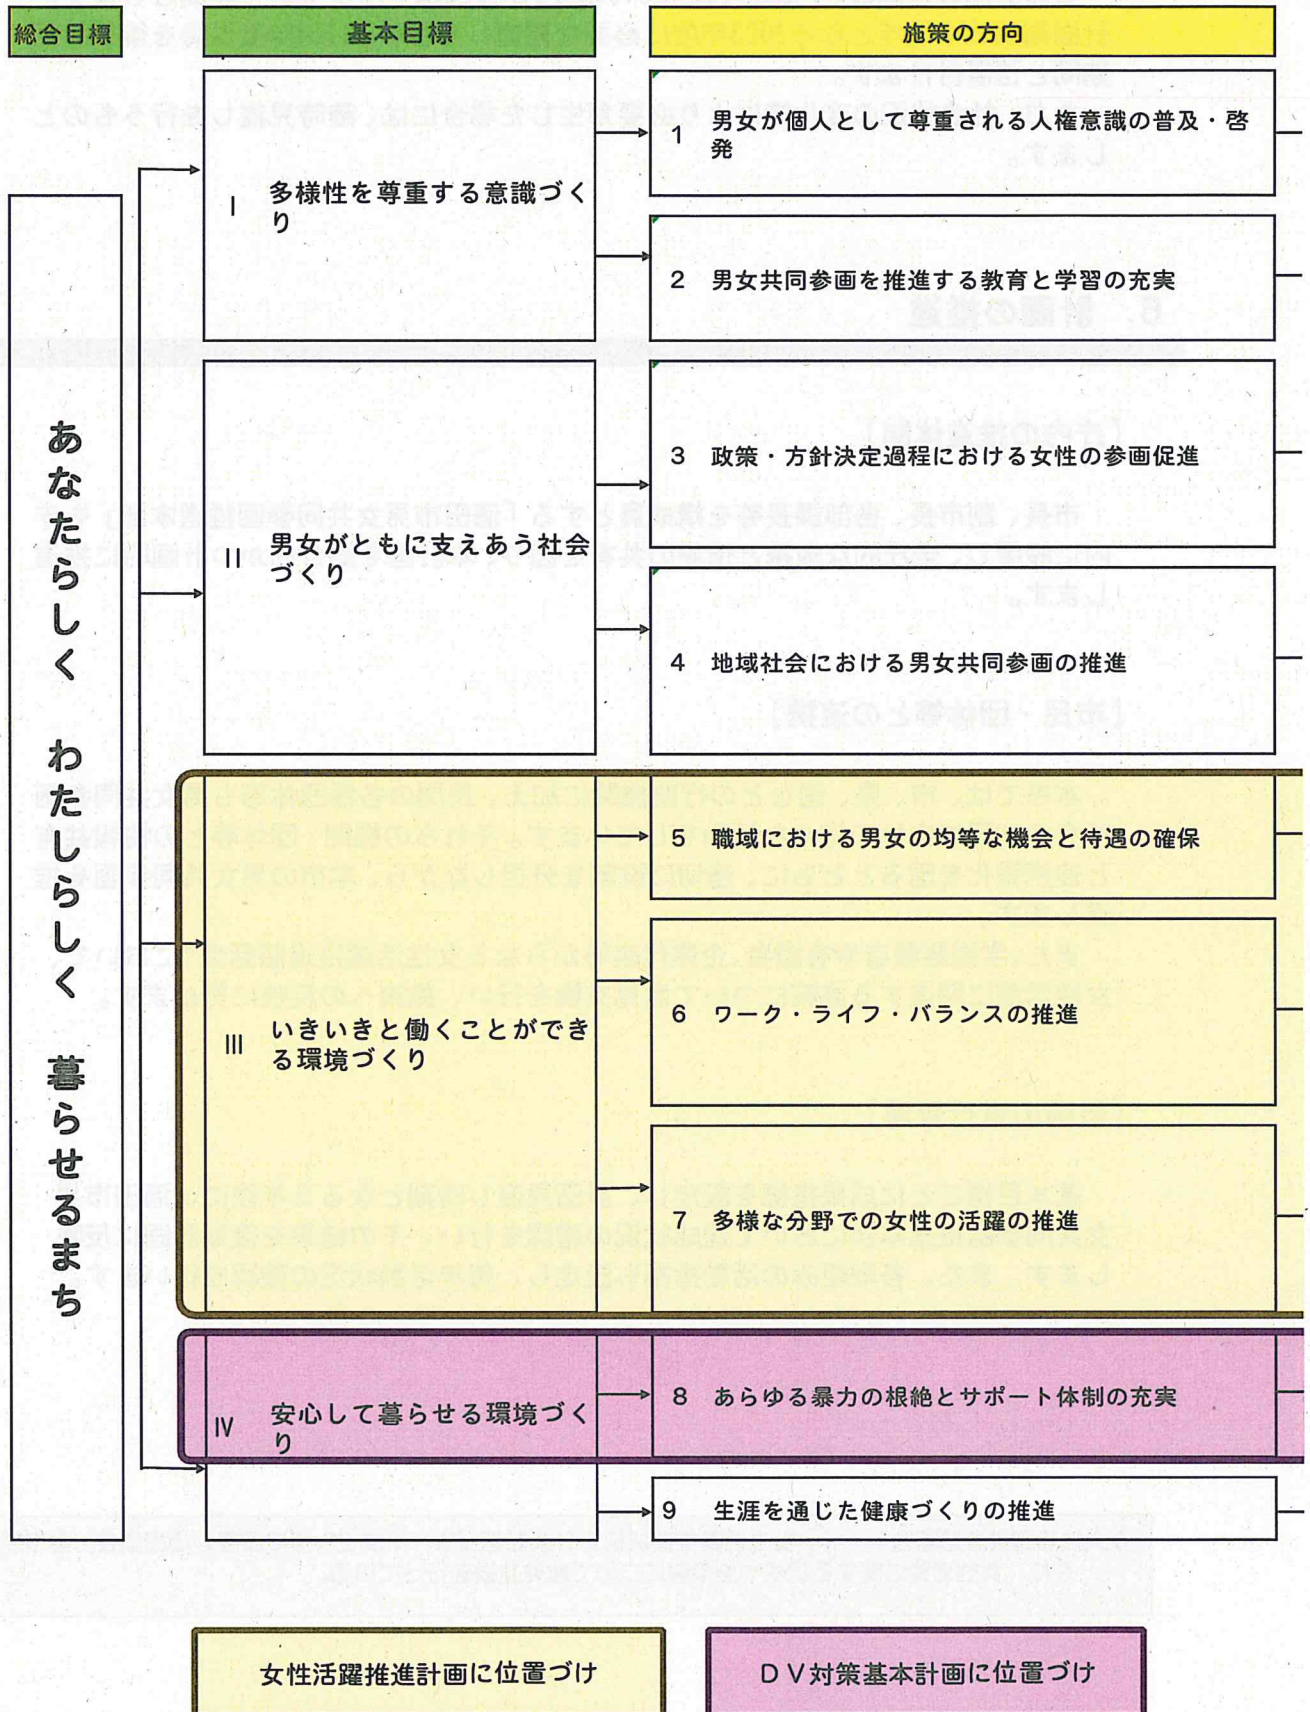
総合目標

基本目標

施策の方向

あなたらしく　わたしらしく　暮らせるまち

Ⅰ　多様性を尊重する意識づくり

1　男女が個人として尊重される人権意識の普及・啓発

2　男女共同参画を推進する教育と学習の充実

Ⅱ　男女がともに支えあう社会づくり

3　政策・方針決定過程における女性の参画促進

4　地域社会における男女共同参画の推進

Ⅲ　いきいきと働くことができる環境づくり

5　職域における男女の均等な機会と待遇の確保

6　ワーク・ライフ・バランスの推進

7　多様な分野での女性の活躍の推進

Ⅳ　安心して暮らせる環境づくり

8　あらゆる暴力の根絶とサポート体制の充実

9　生涯を通じた健康づくりの推進

女性活躍推進計画に位置づけ

ＤＶ対策基本計画に位置づけ